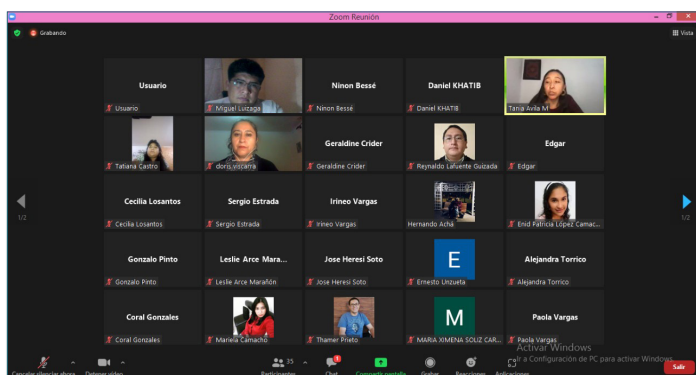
Zoom Reunión

Grabando

Vista

Usuario

Usuario

Miguel Luizaga

Ninon Bessé

Ninon Bessé

Daniel KHATIB

Daniel KHATIB

Tania Avila M

Tatiana Castro

doris viscarra

Geraldine Crider

Geraldine Crider

Reynaldo Lafuente Guizada

Edgar

Edgar

Cecilia Losantos

Cecilia Losantos

Sergio Estrada

Sergio Estrada

Irineo Vargas

Irineo Vargas

Hernando Acha

Enid Patricia López Camac...

1/2

1/2

Gonzalo Pinto

Gonzalo Pinto

Leslie Arce Mara...

Leslie Arce Marañón

Jose Heresi Soto

Jose Heresi Soto

E

Ernesto Unzueta

Alejandra Torrico

Alejandra Torrico

Coral Gonzales

Coral Gonzales

Mariela Camacho

Thamer Prieto

M

MARIA XIMENA SOLIZ CAR...

Paola Vargas

Paola Vargas

Activar Windows

Ve a Configuración de PC para activar Windows.

Cancelar silenciar ahora

Detener video

35

Participantes

1

Chat

Compartir pantalla

Grabar

Reacciones

Aplicaciones

Salir